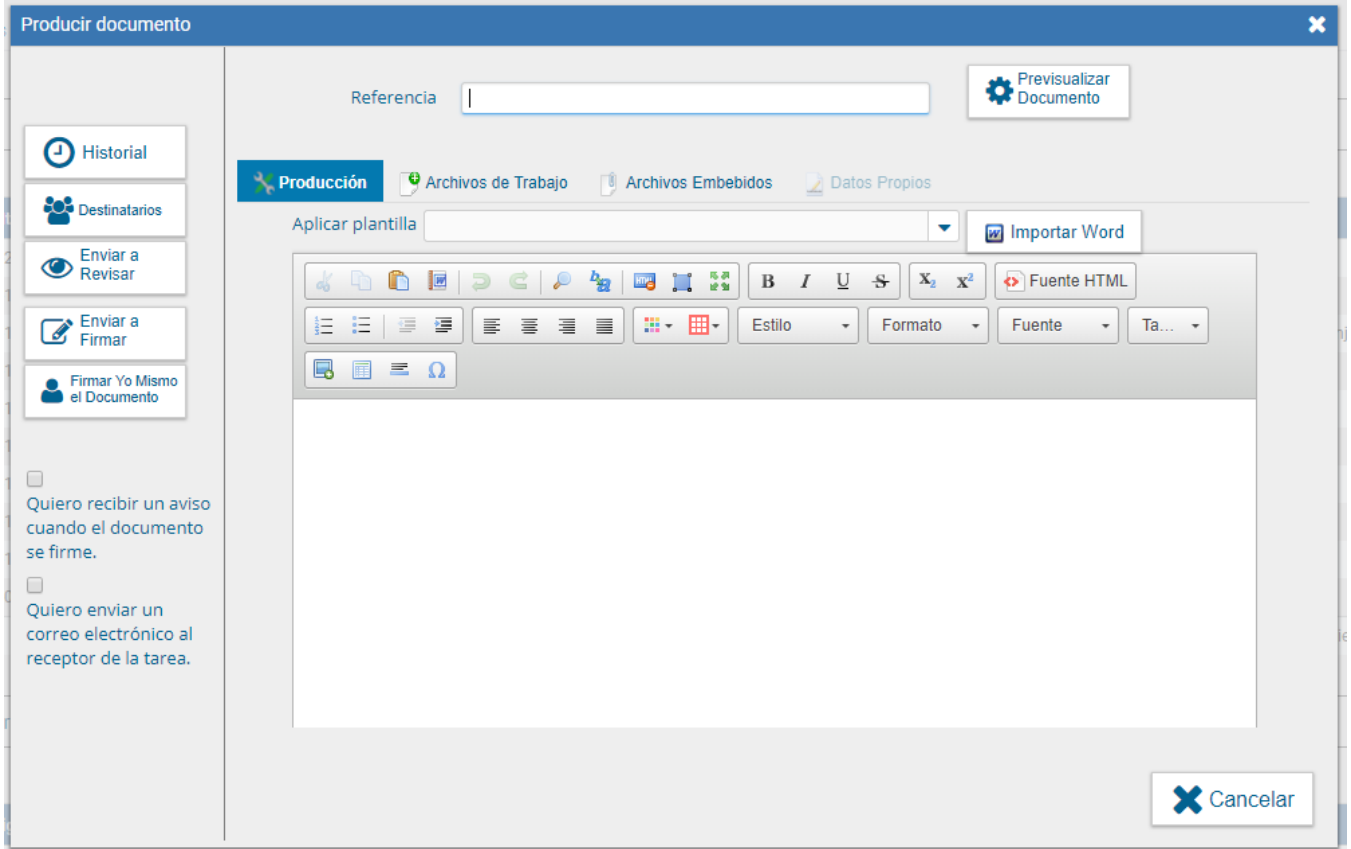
Producir documento

Referencia

Previsualizar Documento

Historial

Destinatarios

Enviar a Revisar

Enviar a Firmar

Firmar Yo Mismo el Documento

Quiero recibir un aviso cuando el documento se firme.

Quiero enviar un correo electrónico al receptor de la tarea.

Producción

Archivos de Trabajo

Archivos Embebidos

Datos Propios

Aplicar plantilla

Importar Word

B I U S $X_2$ $X^2$ Fuente HTML

Estilo

Formato

Fuente

Ta...

Ω

Cancelar